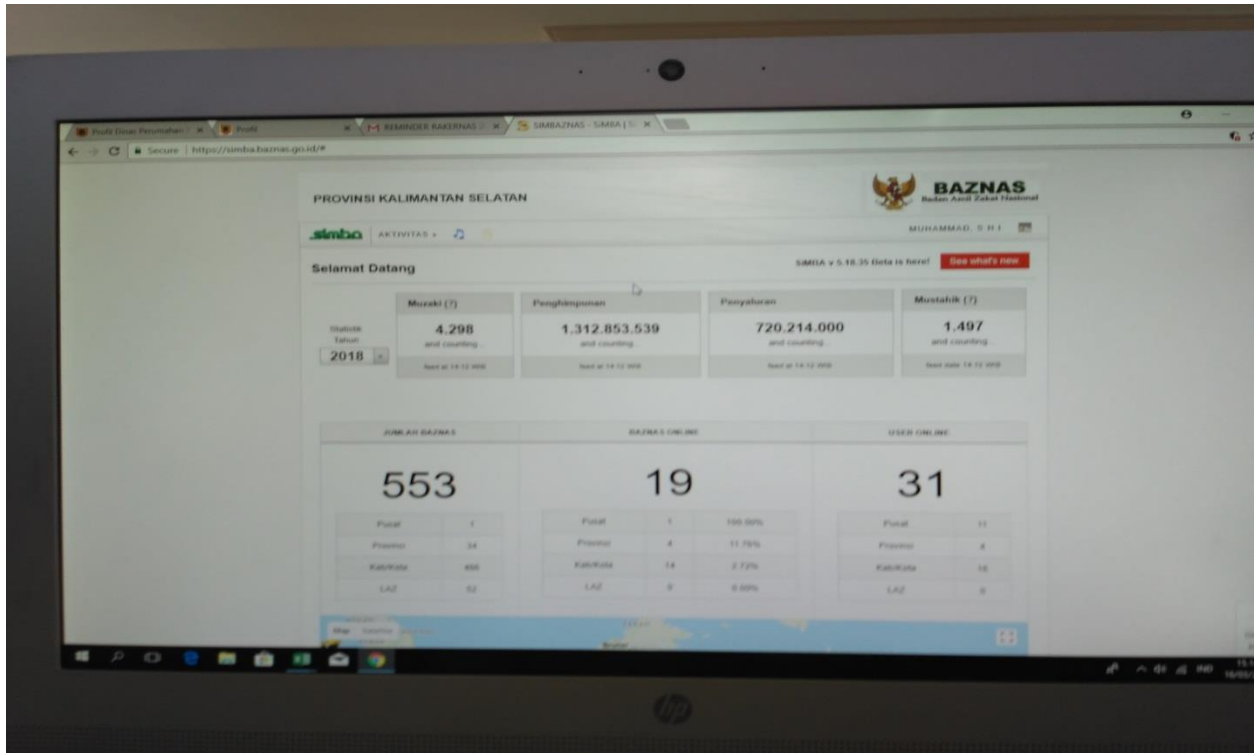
Profil Dinas Perumahan | Profil | REMINDER RAKERNAS | SIMBAZNAS - SIMBA | Si

Secure | https://simba.baznas.go.id/#

PROVINSI KALIMANTAN SELATAN

BAZNAS
Badan Amil Zakat Nasional

simba AKTIVITAS

MUHAMMAD, S.H.I

Selamat Datang

SIMBA v 5.18.35 Beta is here! See what's new

Statistik Tahun 2018

| Muzaki (?) | Penghimpunan | Penyaluran | Mustahik (?) |
|---|---|---|---|
| 4.298 | 1.312.853.539 | 720.214.000 | 1.497 |
| and counting... | and counting... | and counting... | and counting... |
| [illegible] | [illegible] | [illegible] | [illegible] |

| JUMLAH BAZNAS | BAZNAS ONLINE | USER ONLINE |
|---|---|---|
| 553 | 19 | 31 |

| Pusat | 1 |
|---|---|
| Provinsi | 34 |
| Kab/Kota | 466 |
| LAZ | 52 |

| Pusat | 1 | 100.00% |
|---|---|---|
| Provinsi | 4 | 11.76% |
| Kab/Kota | 14 | 2.72% |
| LAZ | 0 | 0.00% |

| Pusat | 11 |
|---|---|
| Provinsi | 4 |
| Kab/Kota | 16 |
| LAZ | 0 |

Map Satellite

hp